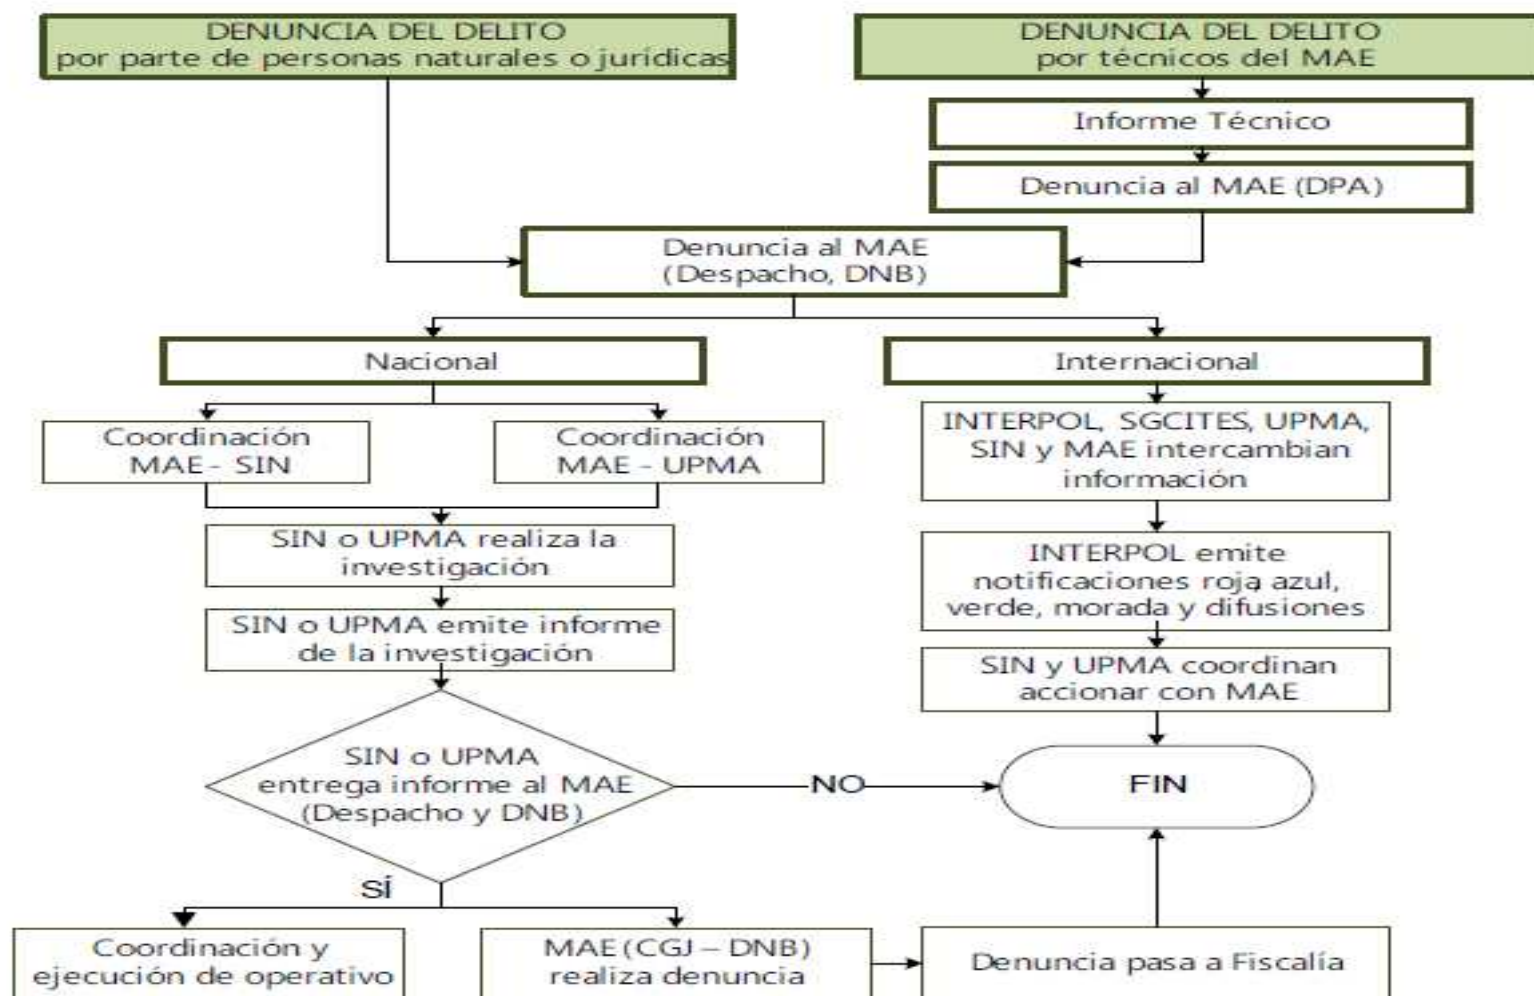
DENUNCIA DEL DELITO
por parte de personas naturales o jurídicas

DENUNCIA DEL DELITO
por técnicos del MAE

Informe Técnico

Denuncia al MAE (DPA)

Denuncia al MAE
(Despacho, DNB)

Nacional

Internacional

Coordinación
MAE - SIN

Coordinación
MAE - UPMA

SIN o UPMA realiza la investigación

SIN o UPMA emite informe de la investigación

SIN o UPMA entrega informe al MAE (Despacho y DNB)

NO

SÍ

INTERPOL, SGCITES, UPMA, SIN y MAE intercambian información

INTERPOL emite notificaciones roja azul, verde, morada y difusiones

SIN y UPMA coordinan accionar con MAE

FIN

Coordinación y ejecución de operativo

MAE (CGJ – DNB) realiza denuncia

Denuncia pasa a Fiscalía